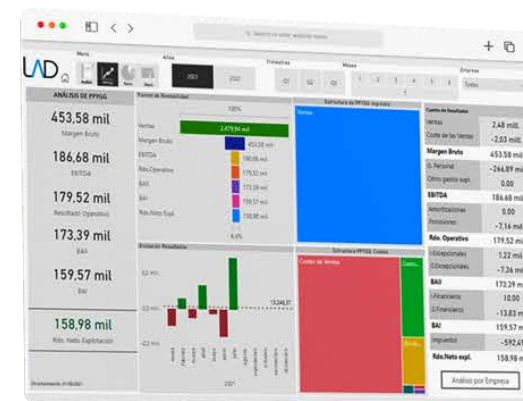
Search or enter website name

LAD

Menú

Años

2021

2020

Trimestres

Q1

Q2

Q3

Meses

Empresa

Todas

ANÁLISIS DE PPYGG

453,58 mil
Margen Bruto

186,68 mil
EBITDA

179,52 mil
Resultado Operativo

173,39 mil
BAI

159,57 mil
BAI

158,98 mil
Rdo. Neto Explotación

Embudo de Rentabilidad

100%

Ventas

2.479,94 mil

Margen Bruto

453,58 mil

EBITDA

186,68 mil

Rdo. Operativo

179,52 mil

BAI

173,39 mil

BAI

159,57 mil

Rdo. Neto Expl.

158,98 mil

6,4%

Evolución Resultados

13.248,37

0,0 mil

-0,2 mil

2021

Estructura de PPYGG Ingresos

Ventas

Estructura de PPYGG Costes

Costes de Ventas

Cuenta de Resultados

Ventas

2,48 mill.

Coste de las Ventas

-2,03 mill.

Margen Bruto

453,58 mil

G. Personal

-266,89 mil

Otros gastos expl.

0,00

EBITDA

186,68 mil

Amortizaciones

Provisiones

-7,16 mil

Rdo. Operativo

179,52 mil

I.Excepcionales

1,22 mil

G.Excepcionales

-7,36 mil

BAI

173,39 mil

I.Financiero

10,00

G.Financiero

-13,83 mil

BAI

159,57 mil

Impuestos

-592,41

Rdo.Neto expl.

158,98 mil

Análisis por Empresa